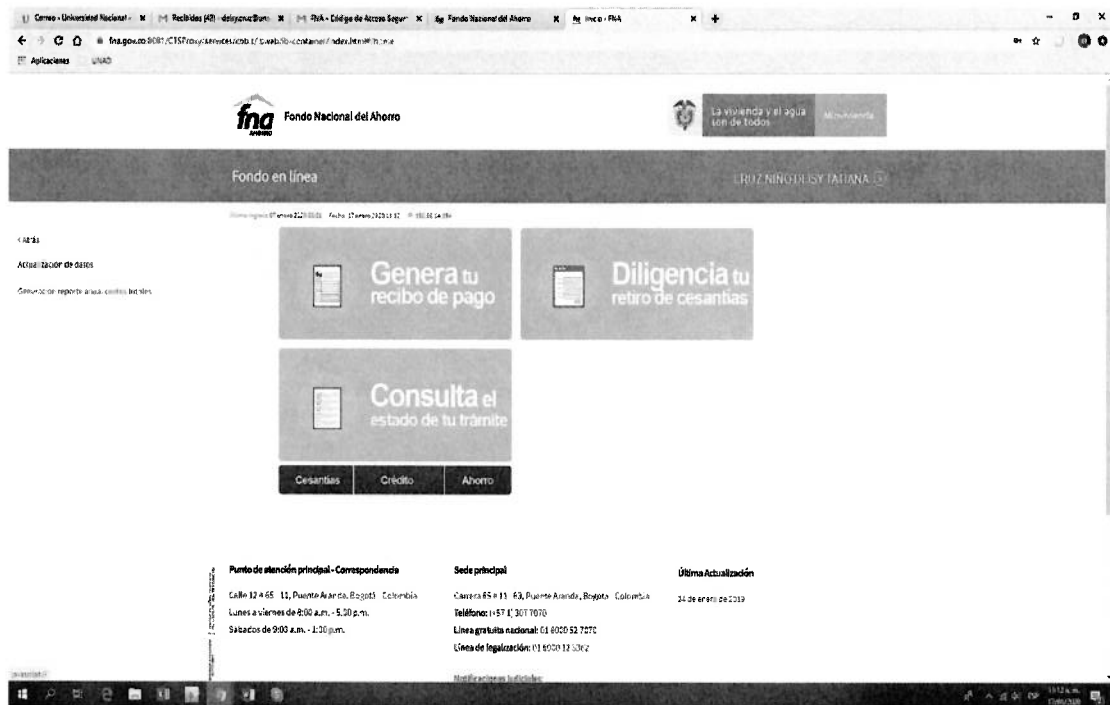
Correo - Universidad Nacional | Recibidos (49) - deisycruz@uns | FNA - Código de Acceso Seguro | Fondo Nacional del Ahorro | Inicio - FNA

fna.gov.co:8081/CTSProxy/services/mob1/Fuerte/contenido/index.html#/home

Aplicaciones UNAD

fna Fondo Nacional del Ahorro

La vivienda y el agua son de todos Minvivienda

Fondo en línea

CRUZ NIÑO DEISY TATIANA

Último ingreso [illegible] Fecha: 17 enero 2020 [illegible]

< Atrás

Actualización de datos

Generación reporte anual cesantías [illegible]

Genera tu recibo de pago

Diligencia tu retiro de cesantías

Consulta el estado de tu trámite

Cesantías

Crédito

Ahorro

Punto de atención principal - Correspondencia

Calle 12 # 65 - 11, Puente Aranda, Bogotá - Colombia

Lunes a viernes de 8:00 a.m. - 5:30 p.m.

Sábados de 9:00 a.m. - 1:30 p.m.

Sede principal

Carrera 65 # 11 - 83, Puente Aranda, Bogotá - Colombia

Teléfono: (+57 1) 307 7070

Línea gratuita nacional: 01 8000 52 7070

Línea de legalización: 01 8000 13 3362

Notificaciones judiciales:

Última Actualización

24 de enero de 2019

15:12 a.m. 17/01/2020